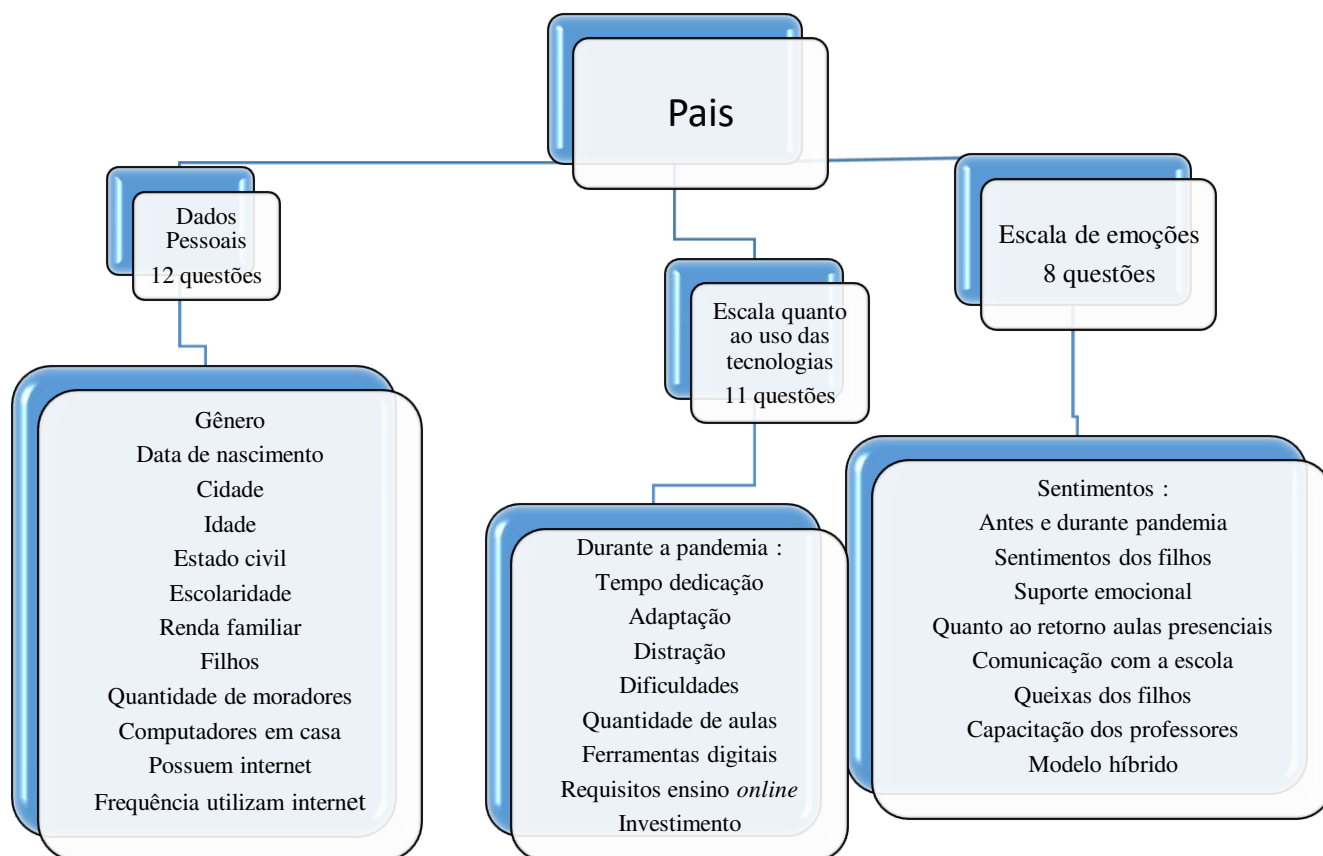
Pais

Dados Pessoais
12 questões

Gênero
Data de nascimento
Cidade
Idade
Estado civil
Escolaridade
Renda familiar
Filhos
Quantidade de moradores
Computadores em casa
Possuem internet
Frequência utilizam internet

Escala quanto ao uso das tecnologias
11 questões

Durante a pandemia :
Tempo dedicação
Adaptação
Distração
Dificuldades
Quantidade de aulas
Ferramentas digitais
Requisitos ensino online
Investimento

Escala de emoções
8 questões

Sentimentos :
Antes e durante pandemia
Sentimentos dos filhos
Suporte emocional
Quanto ao retorno aulas presenciais
Comunicação com a escola
Queixas dos filhos
Capacitação dos professores
Modelo híbrido